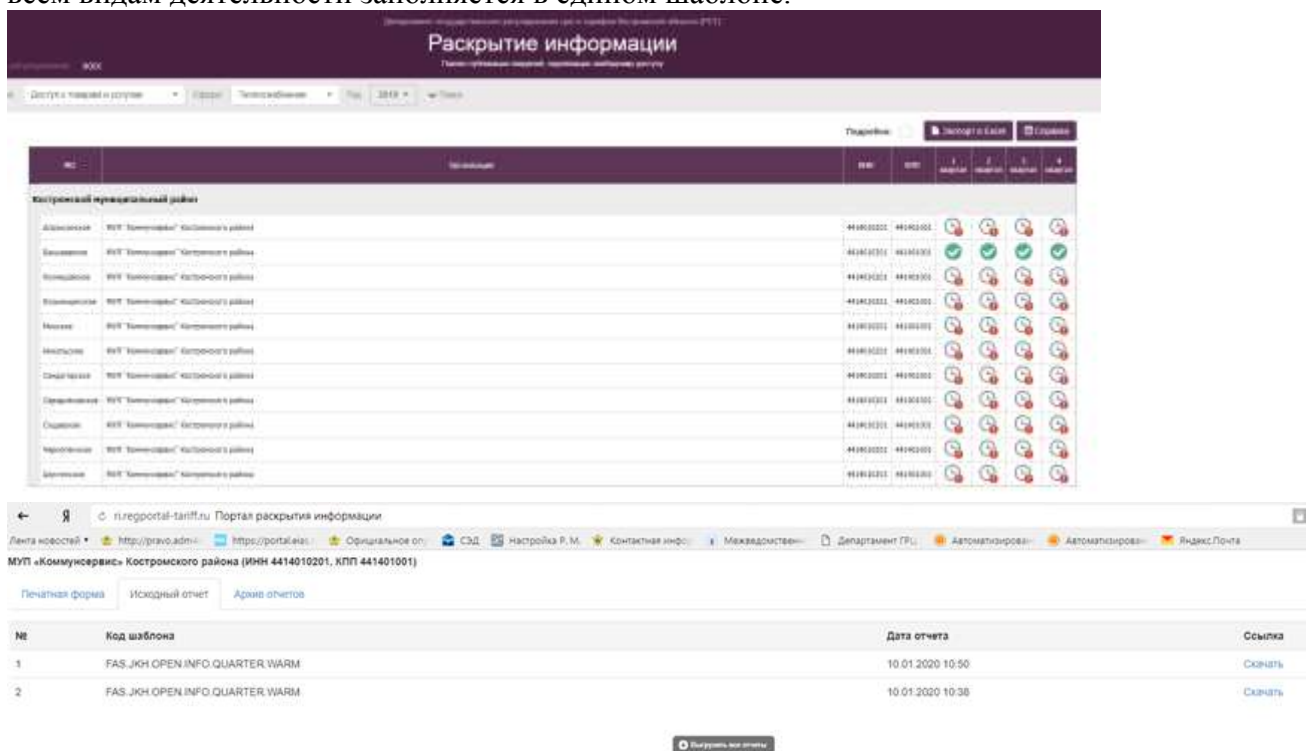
всем видам деятельности заполняется в едином шаблоне.

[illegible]

Раскрытие информации

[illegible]

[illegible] ЖКХ

Доступ к товарам и услугам Сфера Теплоснабжение Год 2019 Поиск

Подробно Экспорт в Excel Справка

| МО | Организация | ИНН | КПП | 1 квартал | 2 квартал | 3 квартал | 4 квартал |
|---|---|---|---|---|---|---|---|
| Костромской муниципальный район | | | | | | | |
| Апраксинское | МУП "Коммунсервис" Костромского района | 4414010201 | 441401001 | | | | |
| Бакшеевское | МУП "Коммунсервис" Костромского района | 4414010201 | 441401001 | | | | |
| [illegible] | МУП "Коммунсервис" Костромского района | 4414010201 | 441401001 | | | | |
| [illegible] | МУП "Коммунсервис" Костромского района | 4414010201 | 441401001 | | | | |
| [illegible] | МУП "Коммунсервис" Костромского района | 4414010201 | 441401001 | | | | |
| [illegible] | МУП "Коммунсервис" Костромского района | 4414010201 | 441401001 | | | | |
| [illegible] | МУП "Коммунсервис" Костромского района | 4414010201 | 441401001 | | | | |
| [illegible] | МУП "Коммунсервис" Костромского района | 4414010201 | 441401001 | | | | |
| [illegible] | МУП "Коммунсервис" Костромского района | 4414010201 | 441401001 | | | | |
| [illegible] | МУП "Коммунсервис" Костромского района | 4414010201 | 441401001 | | | | |
| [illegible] | МУП "Коммунсервис" Костромского района | 4414010201 | 441401001 | | | | |

Я ri.regportal-tariff.ru Портал раскрытия информации

Лента новостей http://pravo.adm... https://portal.eias... Официальное оп... СЭД Настройка Р. М. Контактная инфо... Межведомствен... Департамент ГРЦ... Автоматизирова... Автоматизирова... Яндекс.Почта

МУП «Коммунсервис» Костромского района (ИНН 4414010201, КПП 441401001)

Печатная форма Исходный отчет Архив отчетов

| № | Код шаблона | Дата отчета | Ссылка |
|---|---|---|---|
| 1 | FAS.JKH.OPEN.INFO.QUARTER.WARM | 10.01.2020 10:50 | Скачать |
| 2 | FAS.JKH.OPEN.INFO.QUARTER.WARM | 10.01.2020 10:38 | Скачать |

Выгрузить все отчеты